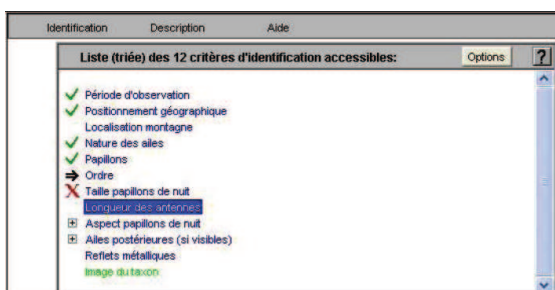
Identification Description Aide

Liste (triée) des 12 critères d'identification accessibles: Options ?

Période d'observation
Positionnement géographique
Localisation montagne
Nature des ailes
Papillons
Ordre
Taille papillons de nuit
Longueur des antennes
Aspect papillons de nuit
Ailes postérieures (si visibles)
Reflets métalliques
Image du taxon